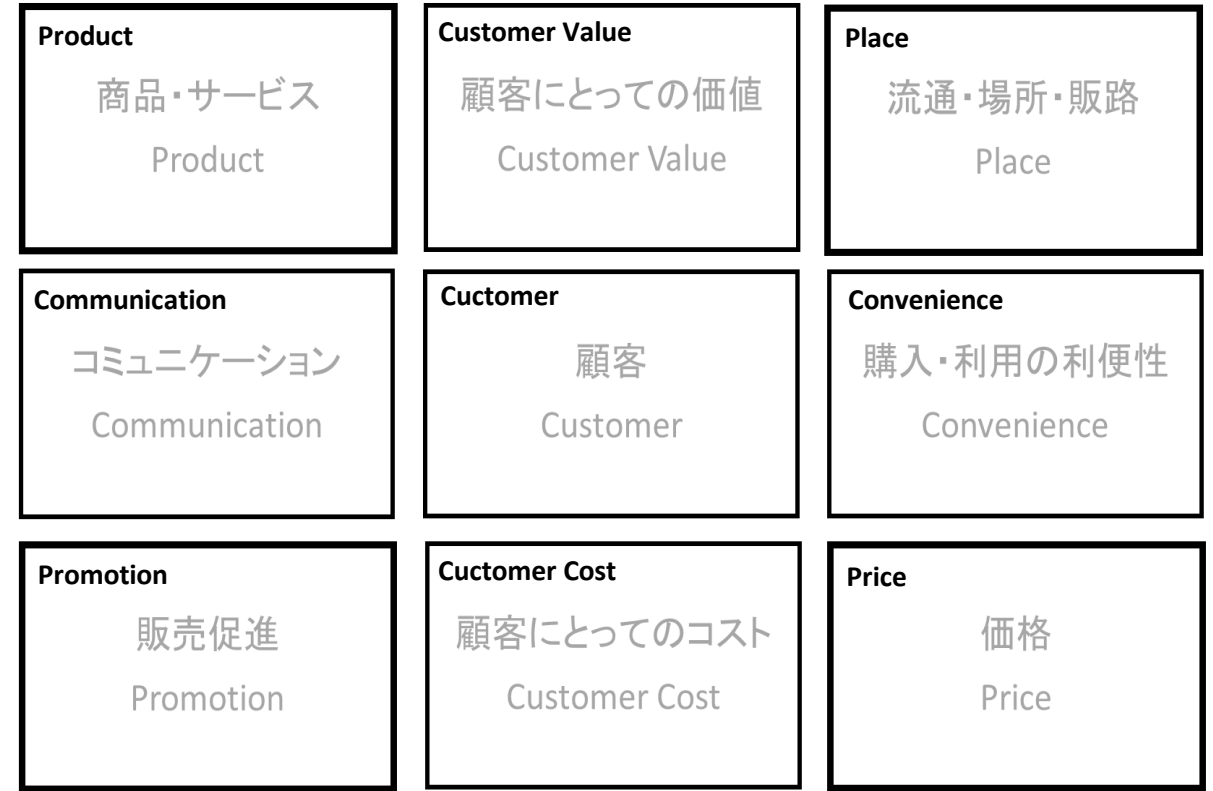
Product
商品・サービス
Product

Customer Value
顧客にとっての価値
Customer Value

Place
流通・場所・販路
Place

Communication
コミュニケーション
Communication

Cuctomer
顧客
Customer

Convenience
購入・利用の利便性
Convenience

Promotion
販売促進
Promotion

Cuctomer Cost
顧客にとってのコスト
Customer Cost

Price
価格
Price